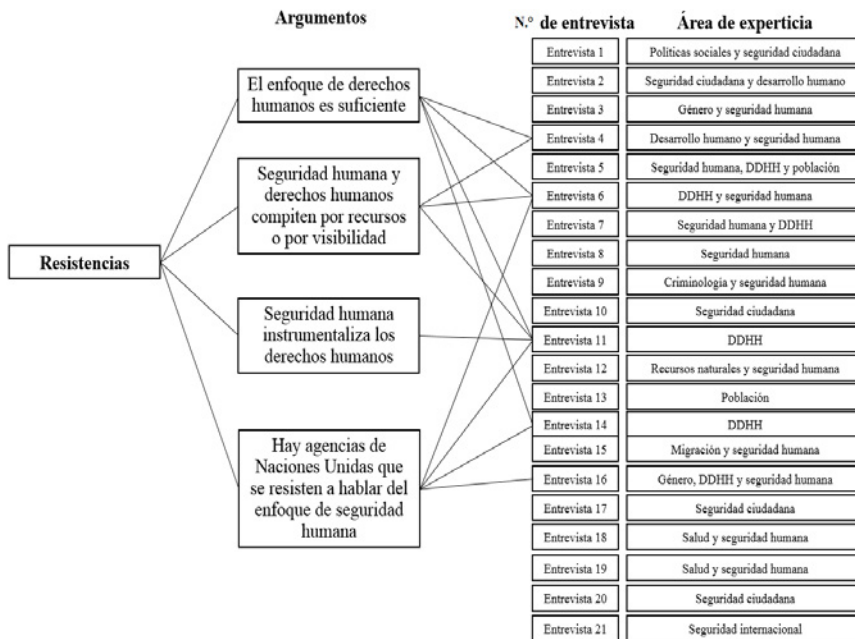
Argumentos

Resistencias

El enfoque de derechos humanos es suficiente

Seguridad humana y derechos humanos compiten por recursos o por visibilidad

Seguridad humana instrumentaliza los derechos humanos

Hay agencias de Naciones Unidas que se resisten a hablar del enfoque de seguridad humana

| N.° de entrevista | Área de experticia |
|---|---|
| Entrevista 1 | Políticas sociales y seguridad ciudadana |
| Entrevista 2 | Seguridad ciudadana y desarrollo humano |
| Entrevista 3 | Género y seguridad humana |
| Entrevista 4 | Desarrollo humano y seguridad humana |
| Entrevista 5 | Seguridad humana, DDHH y población |
| Entrevista 6 | DDHH y seguridad humana |
| Entrevista 7 | Seguridad humana y DDHH |
| Entrevista 8 | Seguridad humana |
| Entrevista 9 | Criminología y seguridad humana |
| Entrevista 10 | Seguridad ciudadana |
| Entrevista 11 | DDHH |
| Entrevista 12 | Recursos naturales y seguridad humana |
| Entrevista 13 | Población |
| Entrevista 14 | DDHH |
| Entrevista 15 | Migración y seguridad humana |
| Entrevista 16 | Género, DDHH y seguridad humana |
| Entrevista 17 | Seguridad ciudadana |
| Entrevista 18 | Salud y seguridad humana |
| Entrevista 19 | Salud y seguridad humana |
| Entrevista 20 | Seguridad ciudadana |
| Entrevista 21 | Seguridad internacional |